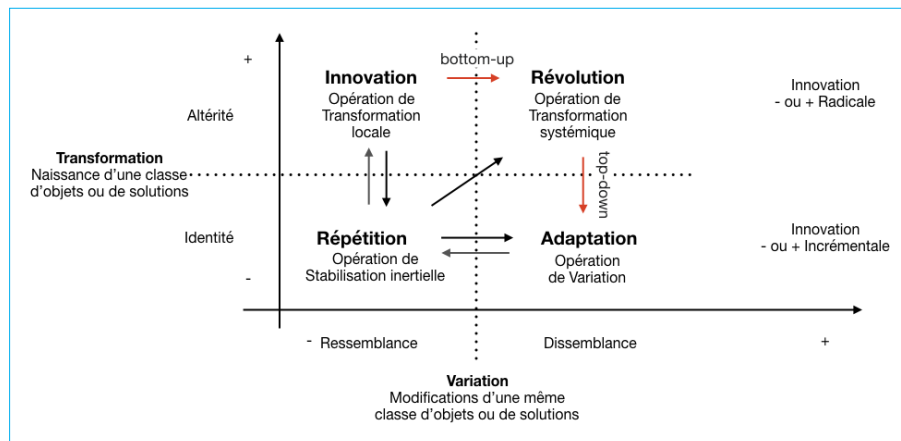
+

Altérité

Transformation
Naissance d'une classe d'objets ou de solutions

Identité

-

Innovation
Opération de Transformation locale

bottom-up

Révolution
Opération de Transformation systémique

top-down

Innovation
- ou + Radicale

Répétition
Opération de Stabilisation inertielle

Adaptation
Opération de Variation

Innovation
- ou + Incrémentale

- Ressemblance

Dissemblance

+

Variation
Modifications d'une même classe d'objets ou de solutions